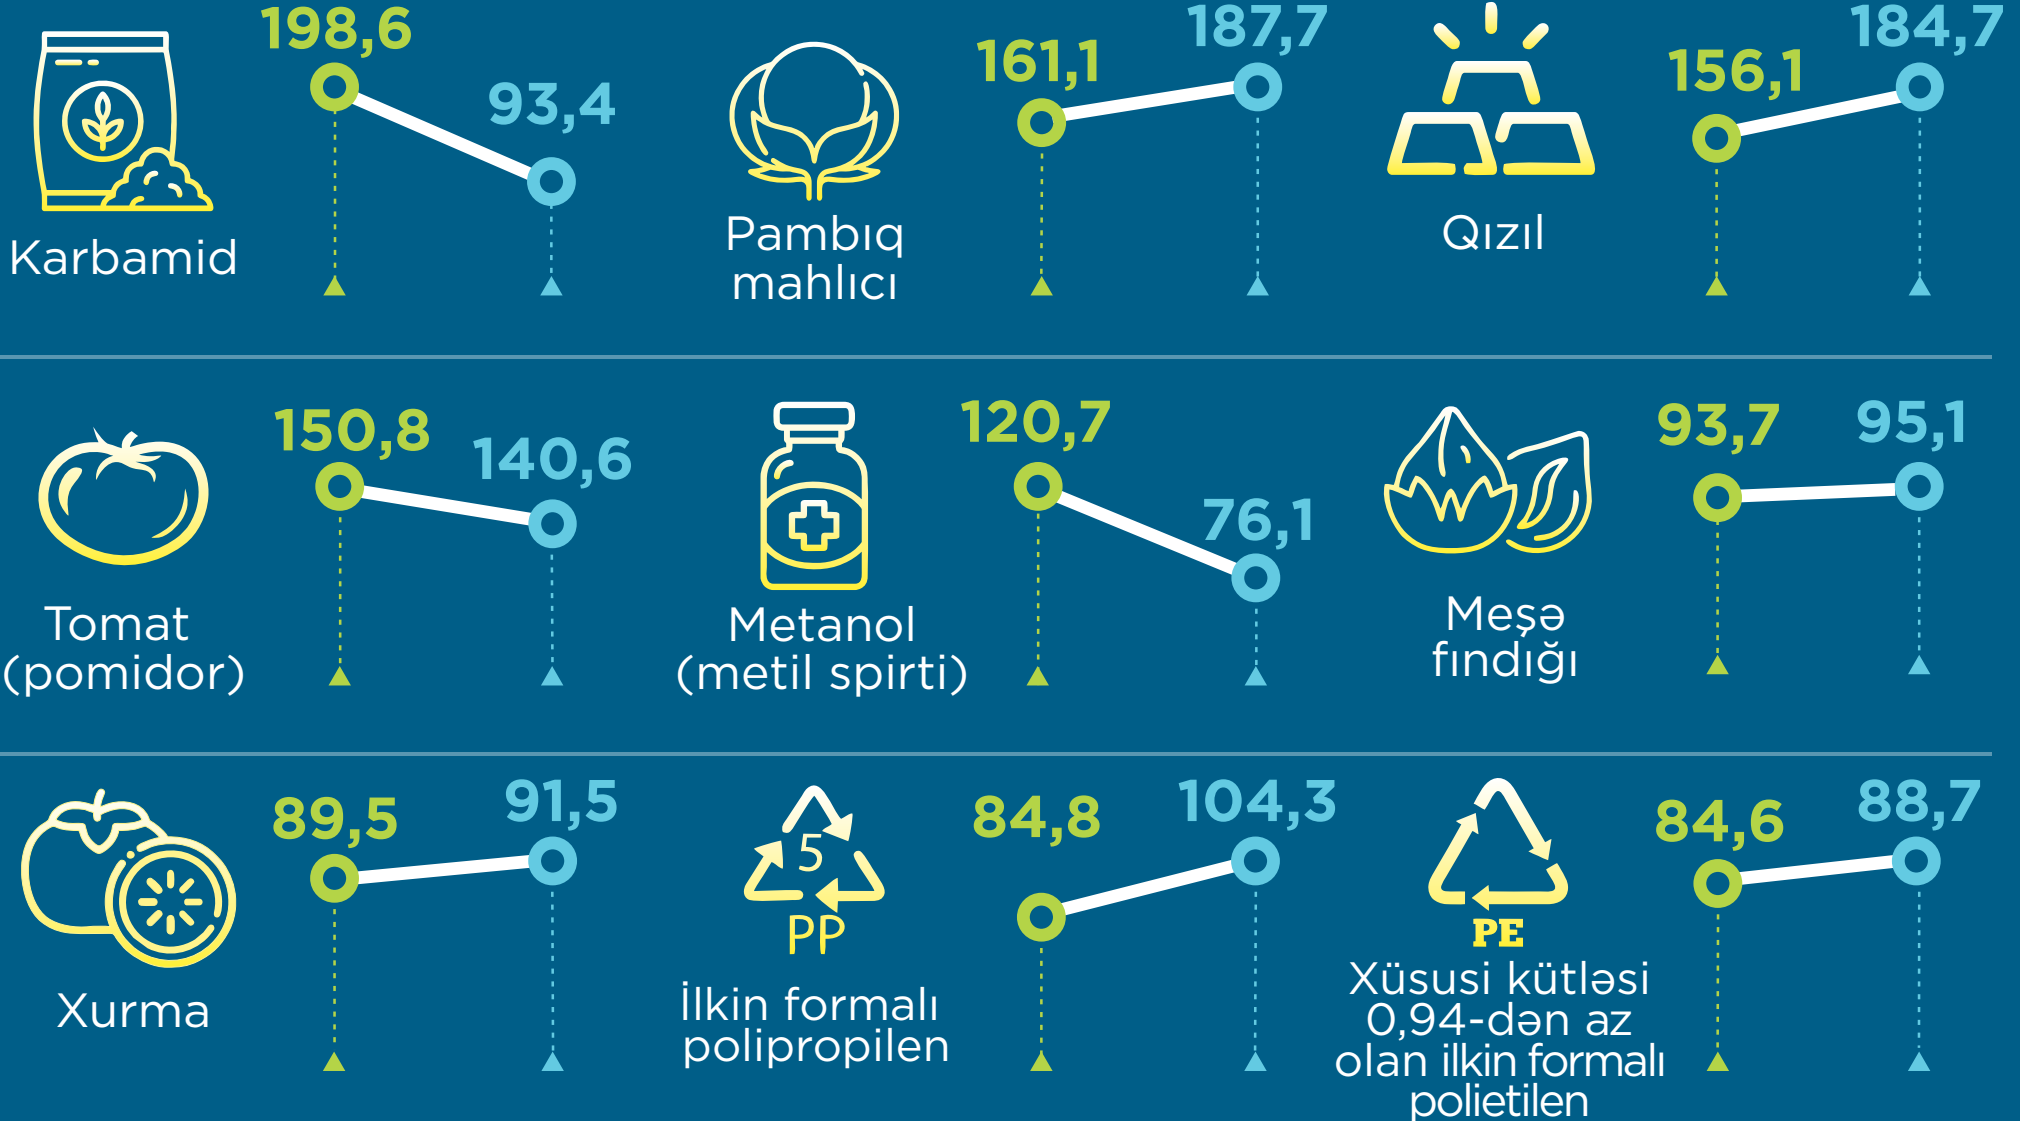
Karbamid
198,6
93,4

Pambıq mahlıcı
161,1
187,7

Qızıl
156,1
184,7

Tomat (pomidor)
150,8
140,6

Metanol (metil spirti)
120,7
76,1

Meşə fındığı
93,7
95,1

Xurma
89,5
91,5

5
PP
İlkin formalı polipropilen
84,8
104,3

PE
Xüsusi kütləsi 0,94-dən az olan ilkin formalı polietilen
84,6
88,7